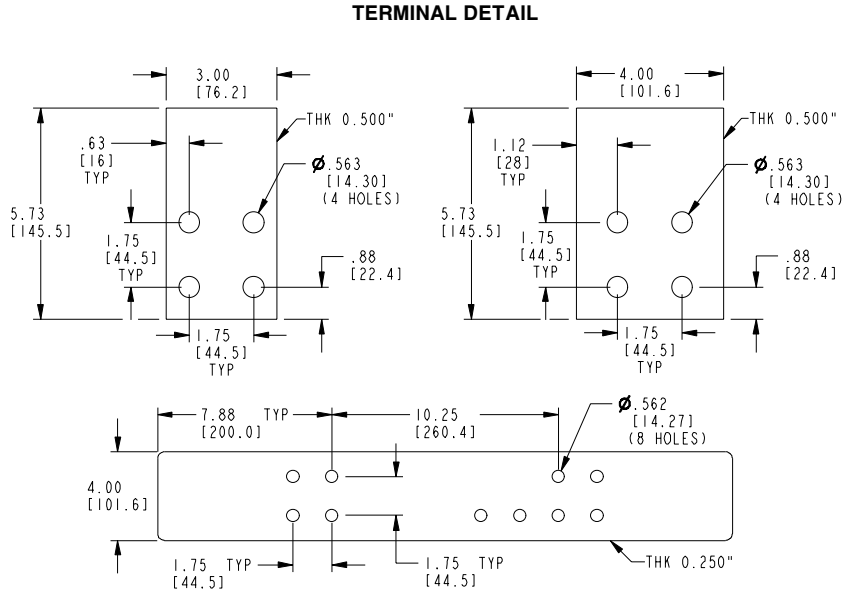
TERMINAL DETAIL

3.00
[76.2]
THK 0.500"
.63
[16]
TYP
Ø.563
[14.30]
(4 HOLES)
5.73
[145.5]
1.75
[44.5]
TYP
.88
[22.4]
1.75
[44.5]
TYP

4.00
[101.6]
THK 0.500"
1.12
[28]
TYP
Ø.563
[14.30]
(4 HOLES)
5.73
[145.5]
1.75
[44.5]
TYP
.88
[22.4]
1.75
[44.5]
TYP

7.88 TYP
[200.0]
10.25
[260.4]
Ø.562
[14.27]
(8 HOLES)
4.00
[101.6]
1.75 TYP
[44.5]
1.75 TYP
[44.5]
THK 0.250"